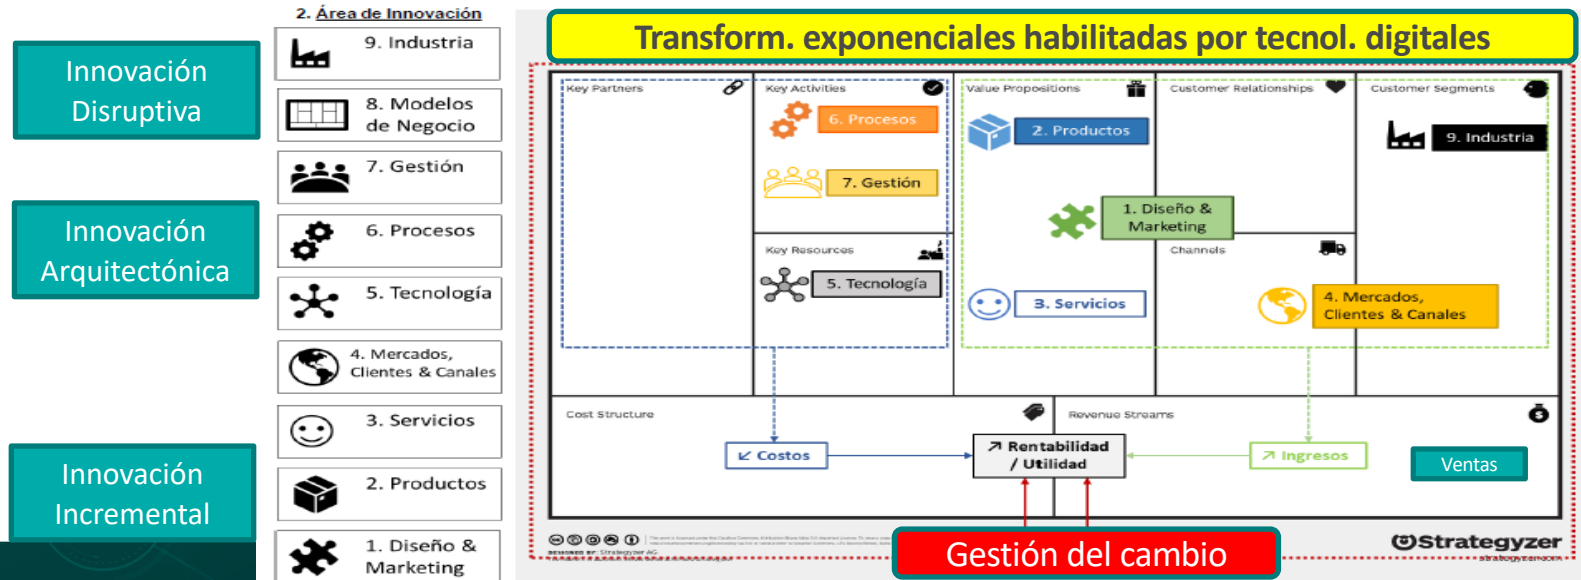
Innovación Disruptiva

Innovación Arquitectónica

Innovación Incremental

2. Área de Innovación

9. Industria

8. Modelos de Negocio

7. Gestión

6. Procesos

5. Tecnología

4. Mercados, Clientes & Canales

3. Servicios

2. Productos

1. Diseño & Marketing

Transform. exponenciales habilitadas por tecnol. digitales

Key Partners

Key Activities

6. Procesos

7. Gestión

Key Resources

5. Tecnología

Value Propositions

2. Productos

1. Diseño & Marketing

3. Servicios

Customer Relationships

Channels

Customer Segments

9. Industria

4. Mercados, Clientes & Canales

Cost Structure

Revenue Streams

↙ Costos

↗ Rentabilidad / Utilidad

↗ Ingresos

Ventas

Gestión del cambio

Strategyzer

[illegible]